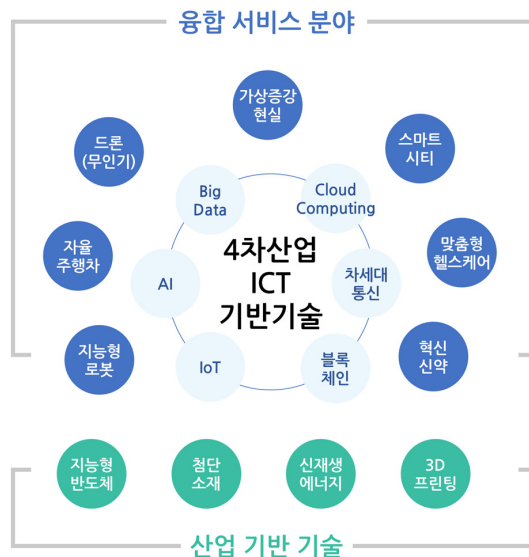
융합 서비스 분야

가상증강 현실

드론 (무인기)

스마트 시티

Big Data

Cloud Computing

자율 주행차

4차산업 ICT 기반기술

맞춤형 헬스케어

AI

차세대 통신

지능형 로봇

IoT

블록 체인

혁신 신약

지능형 반도체

첨단 소재

신재생 에너지

3D 프린팅

산업 기반 기술